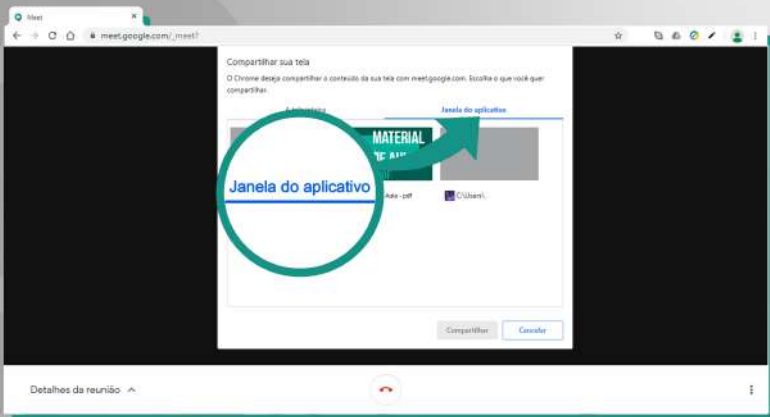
Meet

meet.google.com/_meet?

Compartilhar sua tela

O Chrome deseja compartilhar o conteúdo da sua tela com meet.google.com. Escolha o que você quer compartilhar.

A tela inteira

Janela do aplicativo

MATERIAL

Janela do aplicativo

Aula - pdf

C:\Users\

Compartilhar

Cancelar

Detalhes da reunião